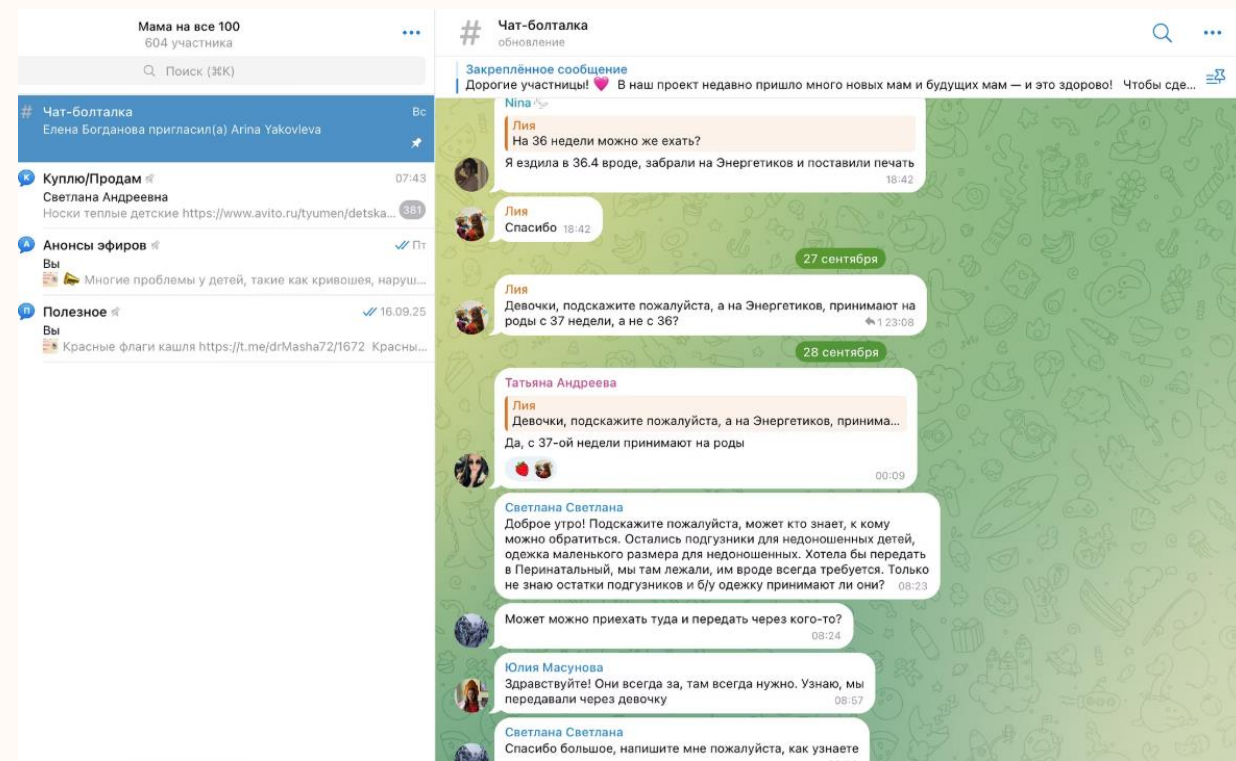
Мама на все 100
604 участника

Поиск (⌘K)

Чат-болталка
Елена Богданова пригласил(а) Arina Yakovleva
Вс

К Куплю/Продам
07:43
Светлана Андреевна
Носки теплые детские https://www.avito.ru/tyumen/detska...
381

А Анонсы эфиров
Пт
Вы
Многие проблемы у детей, такие как кривошея, наруш...

П Полезное
16.09.25
Вы
Красные флаги кашля https://t.me/drMasha72/1672 Красны...

Чат-болталка
обновление

Закреплённое сообщение
Дорогие участницы! В наш проект недавно пришло много новых мам и будущих мам — и это здорово! Чтобы сде...

Nina
Лия
На 36 недели можно же ехать?
Я ездила в 36.4 вроде, забрали на Энергетиков и поставили печать
18:42

Лия
Спасибо 18:42

27 сентября

Лия
Девочки, подскажите пожалуйста, а на Энергетиков, принимают на роды с 37 недели, а не с 36?
1 23:08

28 сентября

Татьяна Андреева
Лия
Девочки, подскажите пожалуйста, а на Энергетиков, принима...
Да, с 37-ой недели принимают на роды
00:09

Светлана Светлана
Доброе утро! Подскажите пожалуйста, может кто знает, к кому можно обратиться. Остались подгузники для недоношенных детей, одежка маленького размера для недоношенных. Хотела бы передать в Перинатальный, мы там лежали, им вроде всегда требуется. Только не знаю остатки подгузников и б/у одежку принимают ли они? 08:23

Может можно приехать туда и передать через кого-то?
08:24

Юлия Масунова
Здравствуйте! Они всегда за, там всегда нужно. Узнаю, мы передавали через девочку
08:57

Светлана Светлана
Спасибо большое, напишите мне пожалуйста, как узнаете